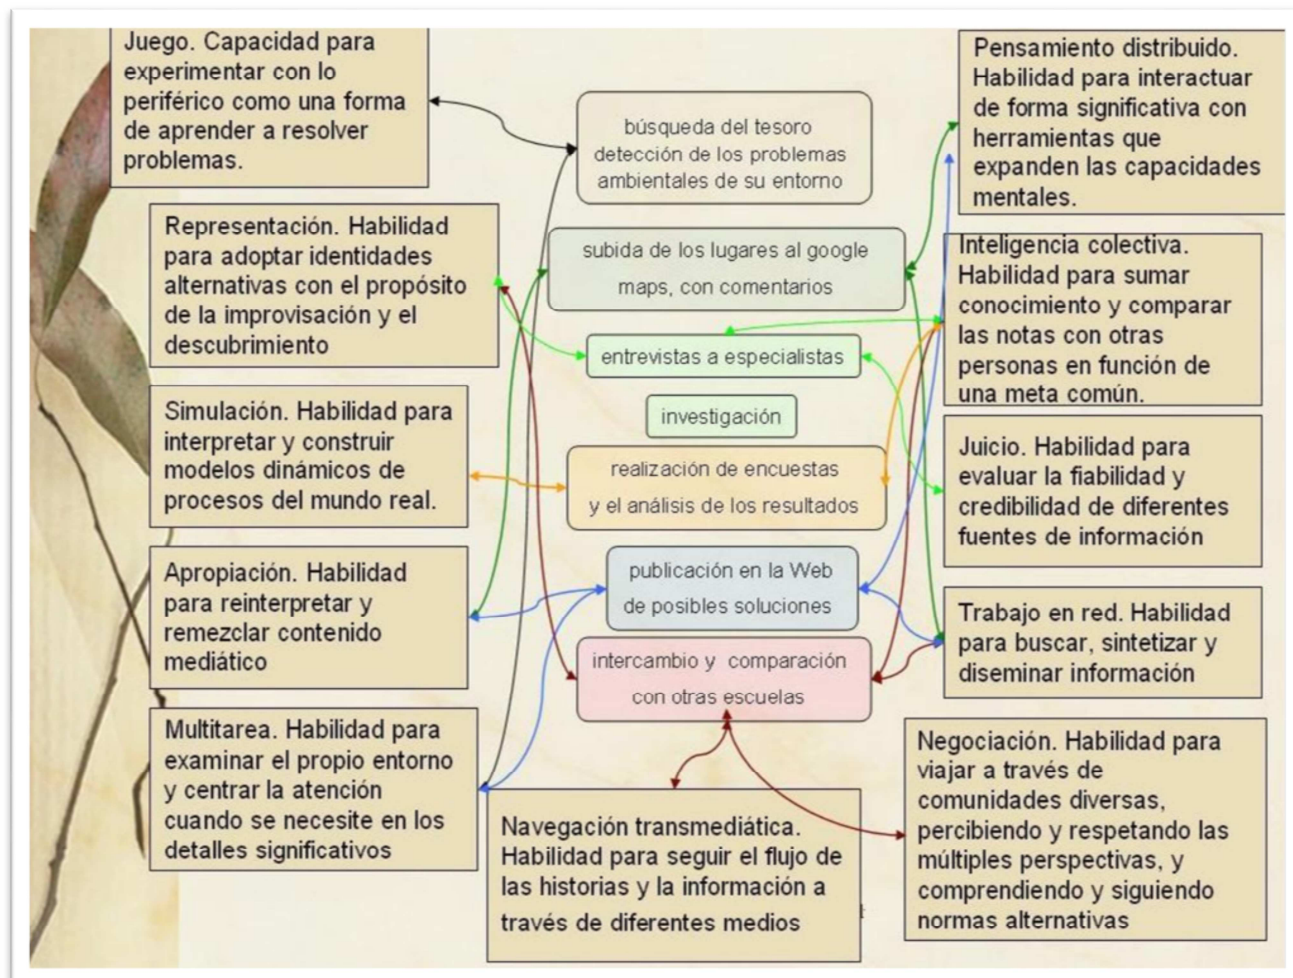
Juego. Capacidad para experimentar con lo periférico como una forma de aprender a resolver problemas.

Representación. Habilidad para adoptar identidades alternativas con el propósito de la improvisación y el descubrimiento

Simulación. Habilidad para interpretar y construir modelos dinámicos de procesos del mundo real.

Apropiación. Habilidad para reinterpretar y remezclar contenido mediático

Multitarea. Habilidad para examinar el propio entorno y centrar la atención cuando se necesite en los detalles significativos

búsqueda del tesoro detección de los problemas ambientales de su entorno

subida de los lugares al google maps, con comentarios

entrevistas a especialistas

investigación

realización de encuestas y el análisis de los resultados

publicación en la Web de posibles soluciones

intercambio y comparación con otras escuelas

Navegación transmediática. Habilidad para seguir el flujo de las historias y la información a través de diferentes medios

Pensamiento distribuido. Habilidad para interactuar de forma significativa con herramientas que expanden las capacidades mentales.

Inteligencia colectiva. Habilidad para sumar conocimiento y comparar las notas con otras personas en función de una meta común.

Juicio. Habilidad para evaluar la fiabilidad y credibilidad de diferentes fuentes de información

Trabajo en red. Habilidad para buscar, sintetizar y diseminar información

Negociación. Habilidad para viajar a través de comunidades diversas, percibiendo y respetando las múltiples perspectivas, y comprendiendo y siguiendo normas alternativas